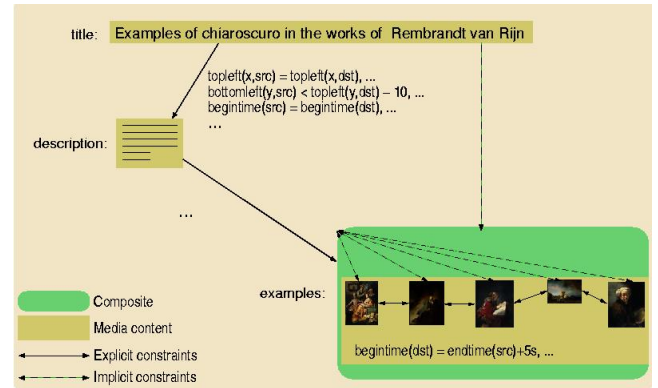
title: Examples of chiaroscuro in the works of Rembrandt van Rijn

topleft(x,src) = topleft(x,dst), ...
bottomleft(y,src) < topleft(y,dst) – 10, ...
begintime(src) = begintime(dst), ...
...

description:

...

examples:

begintime(dst) = endtime(src)+5s, ...

Composite

Media content

Explicit constraints

Implicit constraints